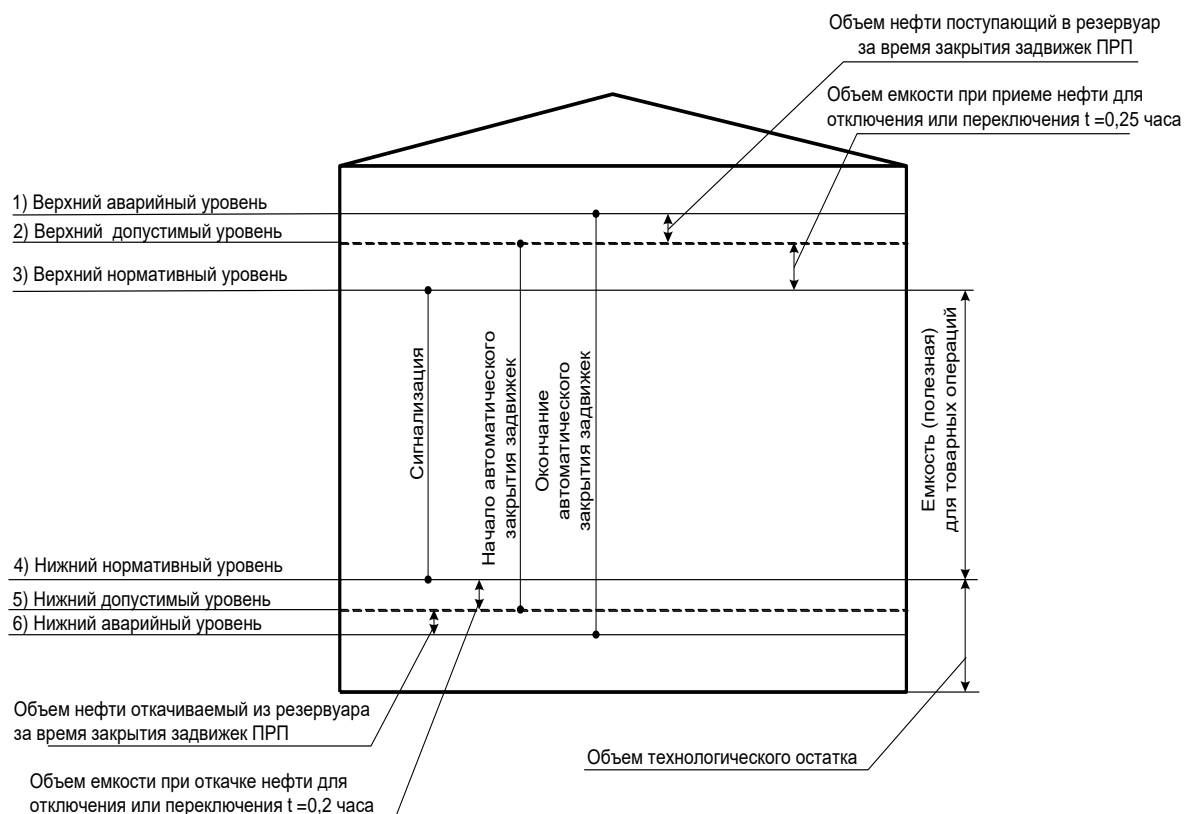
Объем нефти поступающий в резервуар за время закрытия задвижек ПРП

Объем емкости при приеме нефти для отключения или переключения t =0,25 часа

1) Верхний аварийный уровень

2) Верхний допустимый уровень

3) Верхний нормативный уровень

Сигнализация

Начало автоматического закрытия задвижек

Окончание автоматического закрытия задвижек

Емкость (полезная) для товарных операций

4) Нижний нормативный уровень

5) Нижний допустимый уровень

6) Нижний аварийный уровень

Объем нефти откачиваемый из резервуара за время закрытия задвижек ПРП

Объем технологического остатка

Объем емкости при откачке нефти для отключения или переключения t =0,2 часа